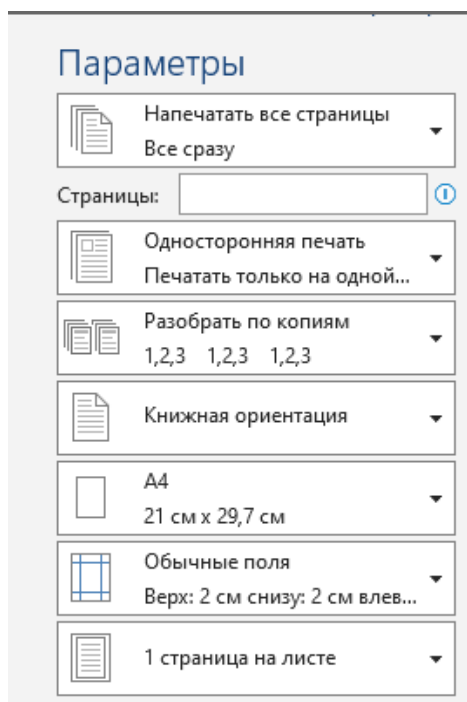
Параметры

Напечатать все страницы
Все сразу

Страницы:

Односторонняя печать
Печатать только на одной...

Разобрать по копиям
1,2,3 1,2,3 1,2,3

Книжная ориентация

A4
21 см x 29,7 см

Обычные поля
Верх: 2 см снизу: 2 см влев...

1 страница на листе